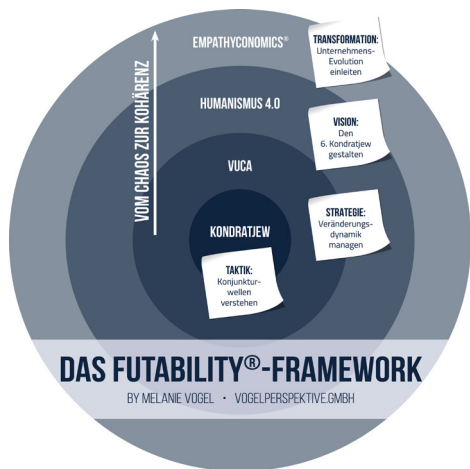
VOM CHAOS ZUR KOHÄRENZ

EMPATHYCONOMICS®

TRANSFORMATION: Unternehmens-Evolution einleiten

HUMANISMUS 4.0

VISION: Den 6. Kondratjew gestalten

VUCA

STRATEGIE: Veränderungs-dynamik managen

KONDRATJEW

TAKTIK: Konjunktur-wellen verstehen

DAS FUTABILITY®-FRAMEWORK

BY MELANIE VOGEL • VOGELPERSPEKTIVE.GMBH